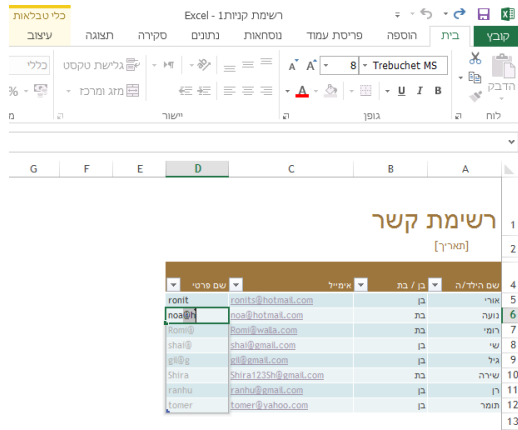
רשימת קניות1 - Excel

כלי טבלאות

קובץ בית הוספה פריסת עמוד נוסחאות נתונים סקירה תצוגה עיצוב

הדבק

Trebuchet MS 8

B I U

גלישת טקסט

מיזוג ומרכז

כללי

%

לוח

גופן

יישור

A B C D E F G

רשימת קשר

[תאריך]

| שם הילד/ה | בן / בת | אימייל | שם פרטי |
|---|---|---|---|
| אורי | בן | ronits@hotmail.com | ronit |
| נועה | בת | noa@hotmail.com | noa@h |
| רומי | בת | Romi@walla.com | Romi@ |
| שי | בן | shai@gmail.com | shai@ |
| גיל | בן | gil@gmail.com | gil@g |
| שירה | בת | Shira123Sh@gmail.com | Shira |
| רן | בן | ranhu@gmail.com | ranhu |
| תומר | בן | tomer@yahoo.com | tomer |

1 2 3 4 5 6 7 8 9 10 11 12 13